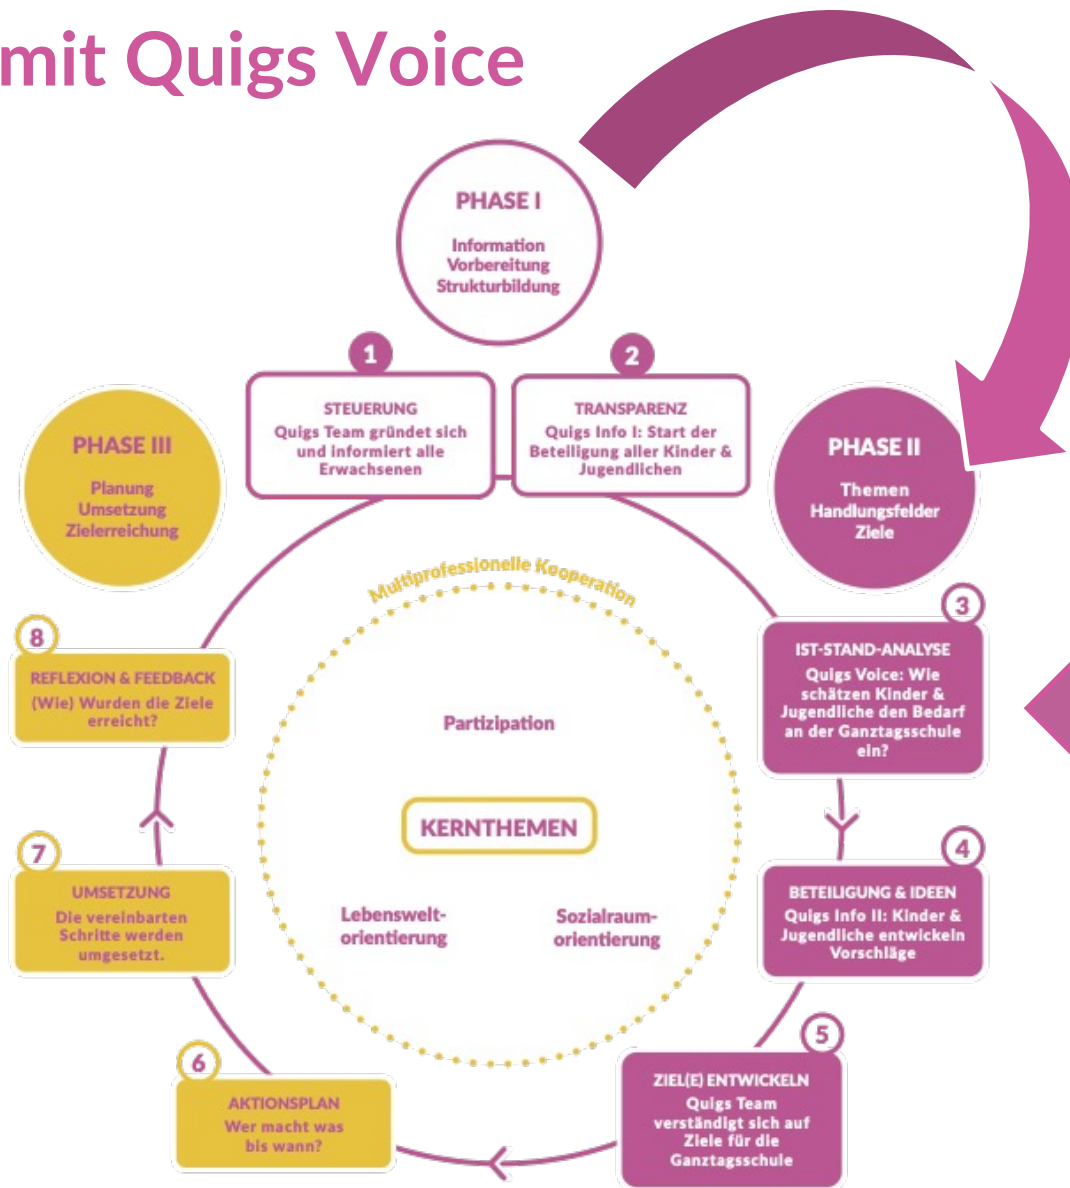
mit Quigs Voice

PHASE I
Information
Vorbereitung
Strukturbildung

1
STEUERUNG
Quigs Team gründet sich und informiert alle Erwachsenen

2
TRANSPARENZ
Quigs Info I: Start der Beteiligung aller Kinder & Jugendlichen

PHASE III
Planung
Umsetzung
Zielerreichung

PHASE II
Themen
Handlungsfelder
Ziele

Multiprofessionelle Kooperation

3
IST-STAND-ANALYSE
Quigs Voice: Wie schätzen Kinder & Jugendliche den Bedarf an der Ganztagsschule ein?

8
REFLEXION & FEEDBACK
(Wie) Wurden die Ziele erreicht?

Partizipation

KERNTHEMEN

Lebensweltorientierung

Sozialraumorientierung

7
UMSETZUNG
Die vereinbarten Schritte werden umgesetzt.

4
BETEILIGUNG & IDEEN
Quigs Info II: Kinder & Jugendliche entwickeln Vorschläge

6
AKTIONSPLAN
Wer macht was bis wann?

5
ZIEL(E) ENTWICKELN
Quigs Team verständigt sich auf Ziele für die Ganztagsschule